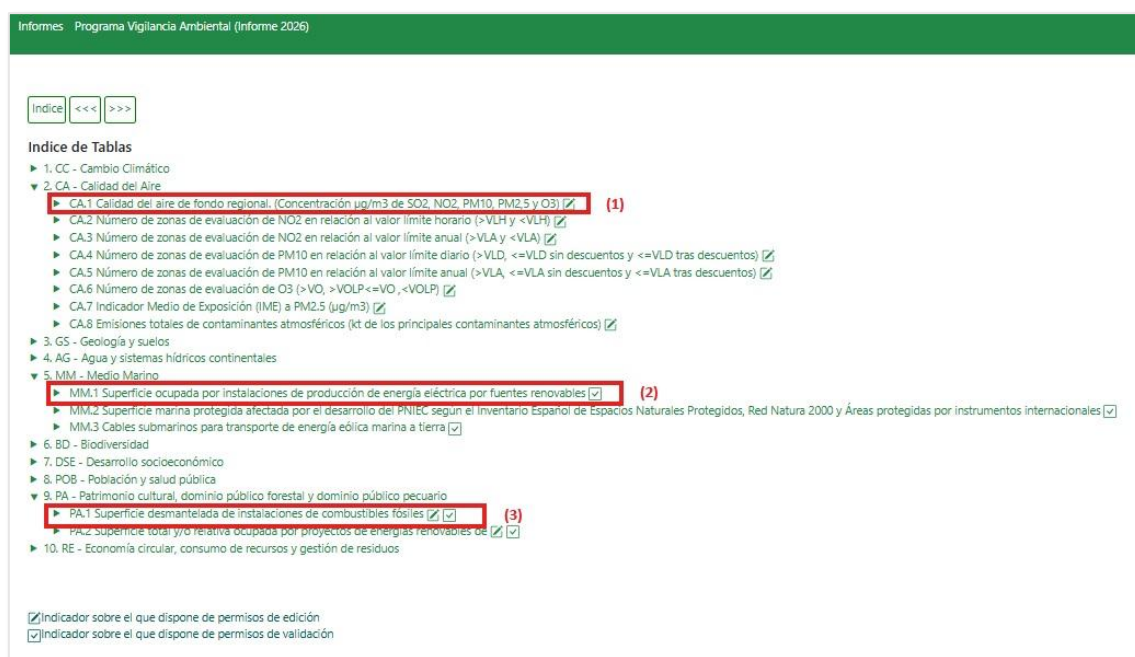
Informes Programa Vigilancia Ambiental (Informe 2026)

Indice <<< >>>

Indice de Tablas

▶ 1. CC - Cambio Climático
▼ 2. CA - Calidad del Aire
▶ CA.1 Calidad del aire de fondo regional. (Concentración µg/m3 de SO2, NO2, PM10, PM2,5 y O3) (1)
▶ CA.2 Número de zonas de evaluación de NO2 en relación al valor límite horario (>VLH y <VLH)
▶ CA.3 Número de zonas de evaluación de NO2 en relación al valor límite anual (>VLA y <VLA)
▶ CA.4 Número de zonas de evaluación de PM10 en relación al valor límite diario (>VLD, <=VLD sin descuentos y <=VLD tras descuentos)
▶ CA.5 Número de zonas de evaluación de PM10 en relación al valor límite anual (>VLA, <=VLA sin descuentos y <=VLA tras descuentos)
▶ CA.6 Número de zonas de evaluación de O3 (>VO, >VOLP<=VO ,<VOLP)
▶ CA.7 Indicador Medio de Exposición (IME) a PM2.5 (µg/m3)
▶ CA.8 Emisiones totales de contaminantes atmosféricos (kt de los principales contaminantes atmosféricos)
▶ 3. GS - Geología y suelos
▶ 4. AG - Agua y sistemas hídricos continentales
▼ 5. MM - Medio Marino
▶ MM.1 Superficie ocupada por instalaciones de producción de energía eléctrica por fuentes renovables (2)
▶ MM.2 Superficie marina protegida afectada por el desarrollo del PNIEC según el Inventario Español de Espacios Naturales Protegidos, Red Natura 2000 y Áreas protegidas por instrumentos internacionales
▶ MM.3 Cables submarinos para transporte de energía eólica marina a tierra
▶ 6. BD - Biodiversidad
▶ 7. DSE - Desarrollo socioeconómico
▶ 8. POB - Población y salud pública
▼ 9. PA - Patrimonio cultural, dominio público forestal y dominio público pecuario
▶ PA.1 Superficie desmantelada de instalaciones de combustibles fósiles (3)
▶ PA.2 Superficie total y/o relativa ocupada por proyectos de energías renovables de
▶ 10. RE - Economía circular, consumo de recursos y gestión de residuos

Indicador sobre el que dispone de permisos de edición
Indicador sobre el que dispone de permisos de validación